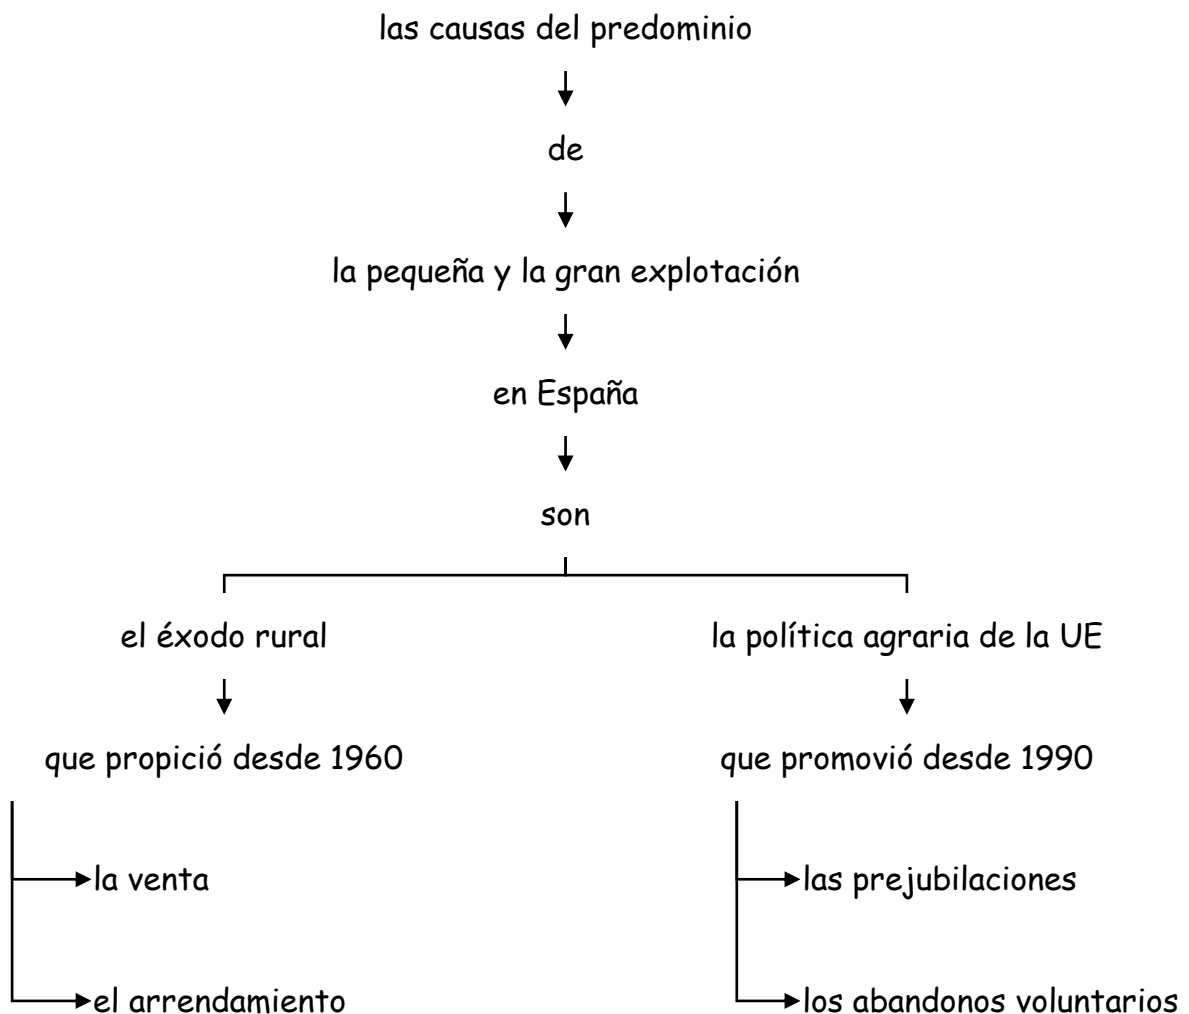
las causas del predominio

de

la pequeña y la gran explotación

en España

son

el éxodo rural

que propició desde 1960

la venta

el arrendamiento

la política agraria de la UE

que promovió desde 1990

las prejubilaciones

los abandonos voluntarios